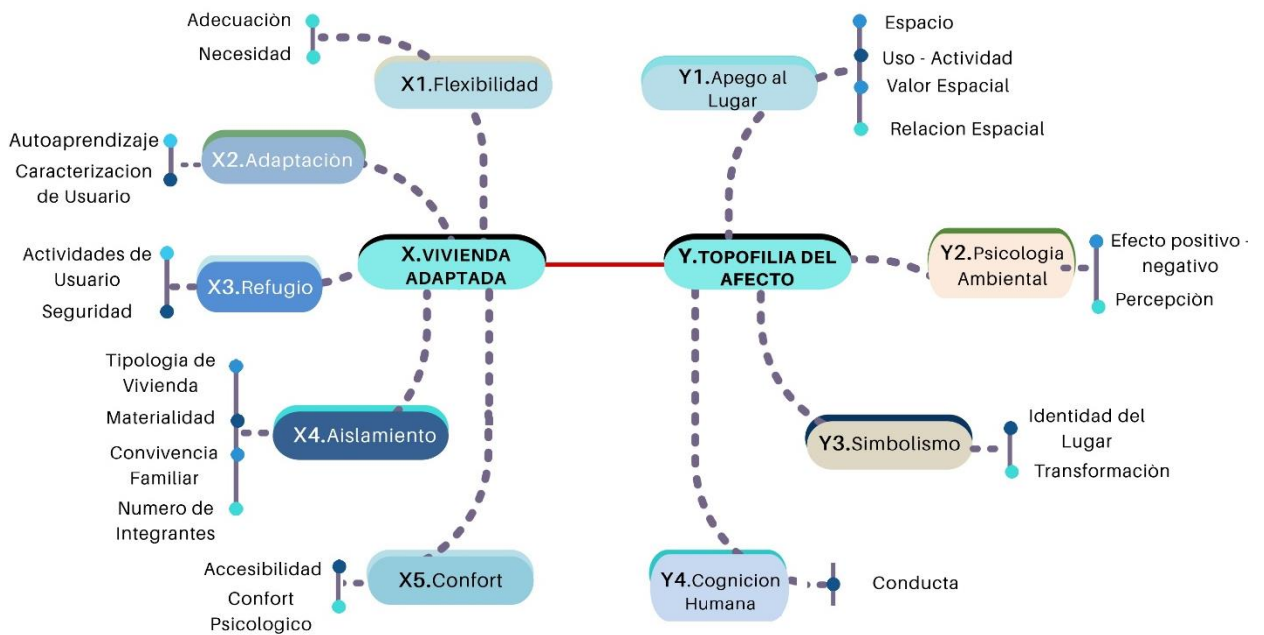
Adecuaciòn
Necesidad
X1.Flexibilidad

Autoaprendizaje
Caracterizacion de Usuario
X2.Adaptaciòn

Actividades de Usuario
Seguridad
X3.Refugio

X.VIVIENDA ADAPTADA

Tipologia de Vivienda
Materialidad
Convivencia Familiar
Numero de Integrantes
X4.Aislamiento

Accesibilidad
Confort Psicologico
X5.Confort

Y1.Apego al Lugar
Espacio
Uso - Actividad
Valor Espacial
Relacion Espacial

Y.TOPOFILIA DEL AFECTO

Y2.Psicologia Ambiental
Efecto positivo - negativo
Percepciòn

Y3.Simbolismo
Identidad del Lugar
Transformaciòn

Y4.Cognicion Humana
Conducta